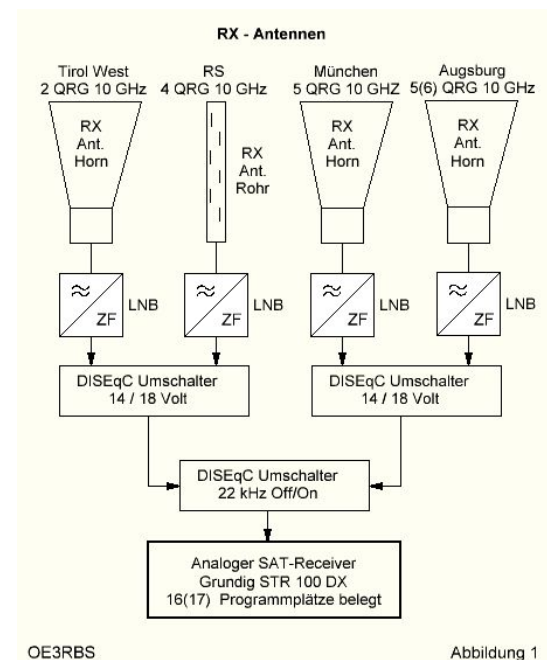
RX - Antennen

Tirol West
2 QRG 10 GHz

RS
4 QRG 10 GHz

München
5 QRG 10 GHZ

Augsburg
5(6) QRG 10 GHz

RX
Ant.
Horn

RX
Ant.
Rohr

RX
Ant.
Horn

RX
Ant.
Horn

≈
ZF
LNB

≈
ZF
LNB

≈
ZF
LNB

≈
ZF
LNB

DISEqC Umschalter
14 / 18 Volt

DISEqC Umschalter
14 / 18 Volt

DISEqC Umschalter
22 kHz Off/On

Analoger SAT-Receiver
Grundig STR 100 DX
16(17) Programmplätze belegt

OE3RBS

Abbildung 1